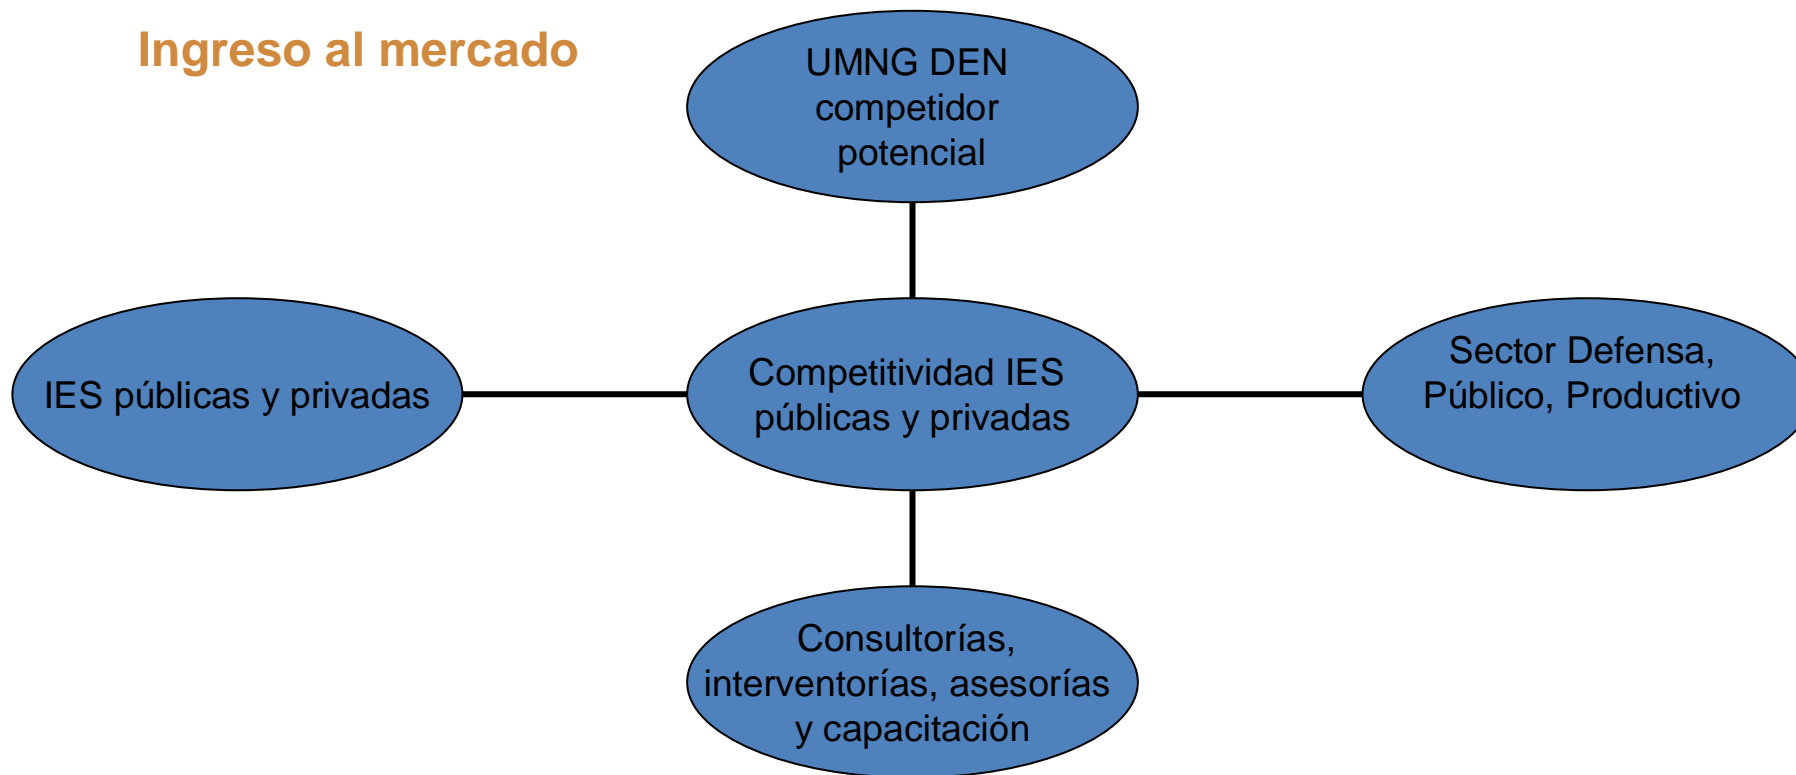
Ingreso al mercado

UMNG DEN competidor potencial

IES públicas y privadas

Competitividad IES públicas y privadas

Sector Defensa, Público, Productivo

Consultorías, interventorías, asesorías y capacitación